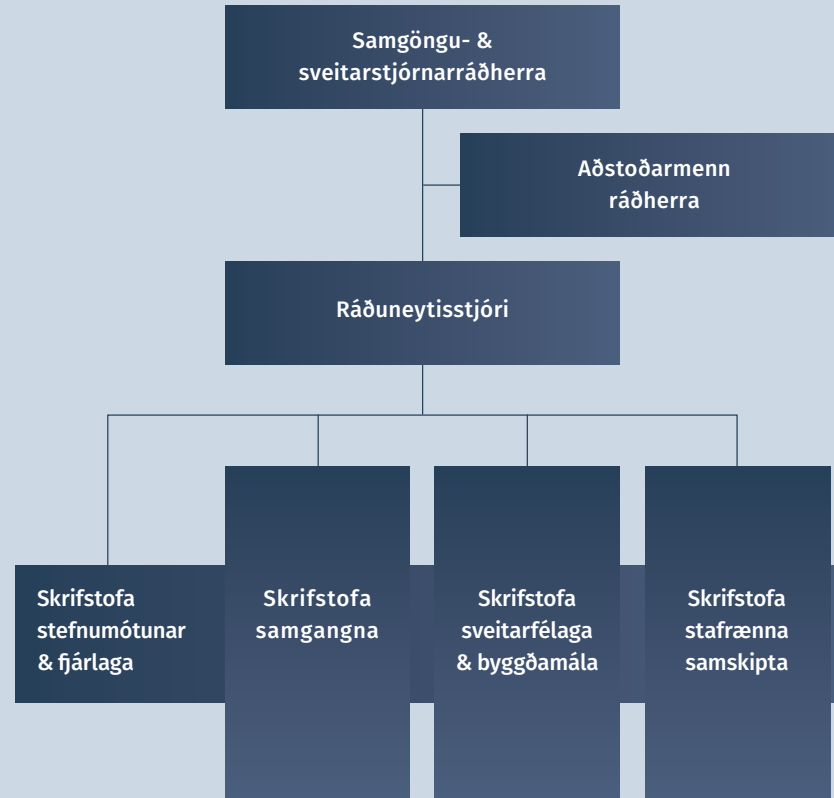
Samgöngu- & sveitarstjórnarráðherra

Aðstoðarmenn ráðherra

Ráðuneytisstjóri

Skrifstofa stefnumótunar & fjárlaga

Skrifstofa samgangna

Skrifstofa sveitarfélaga & byggðamála

Skrifstofa stafrænna samskipta